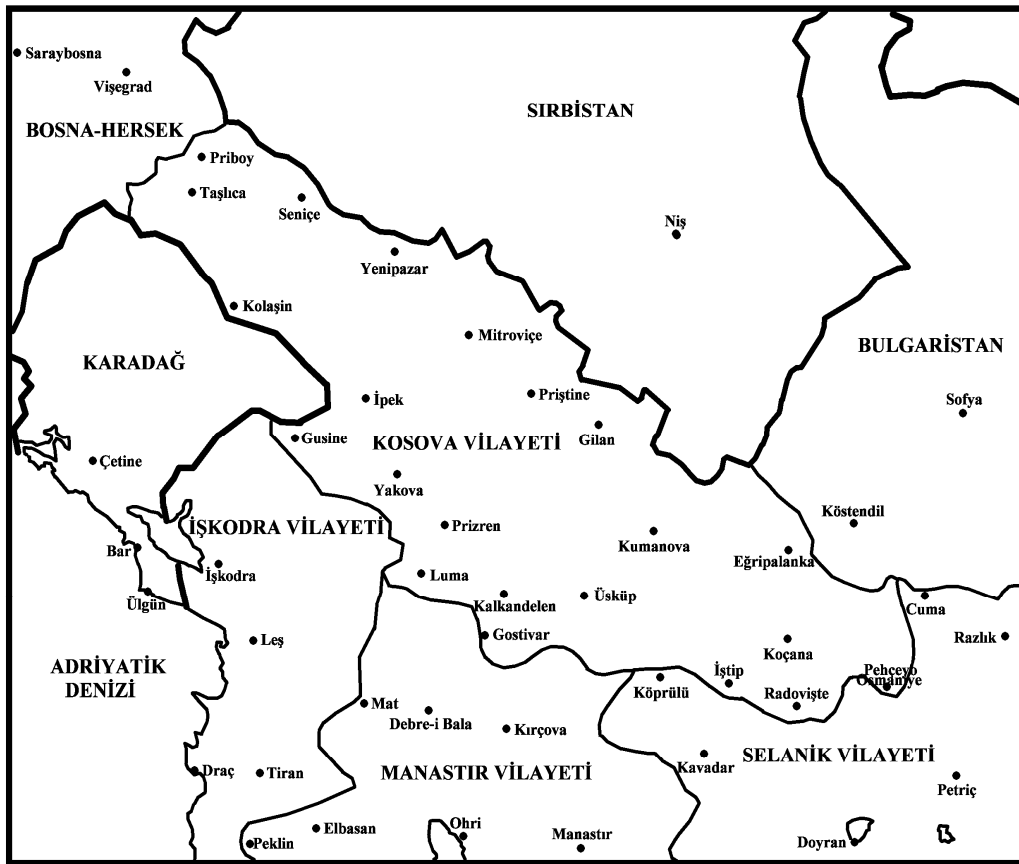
Saraybosna
Vişegrad
BOSNA-HERSEK
SIRBİSTAN
Priboy
Taşlıca
Seniçe
Niş
Yenipazar
Kolaşin
Mitroviçe
KARADAĞ
BULGARİSTAN
İpek
Priştine
Sofya
Gusine
KOSOVA VİLAYETİ
Gilan
Çetine
Yakova
Köstendil
İŞKODRA VİLAYETİ
Prizren
Kumanova
Eğripalanka
Bar
İşkodra
Luma
Kalkandelen
Üsküp
Cuma
Ülgün
Gostivar
Razlık
Leş
Koçana
Pehçevo
Osmaniye
ADRİYATİK DENİZİ
İştip
Köprülü
Radovişte
Mat
Debre-i Bala
Kırçova
SELANİK VİLAYETİ
Kavadar
Draç
Tiran
MANASTIR VİLAYETİ
Petriç
Elbasan
Ohri
Manastır
Peklin
Doyran